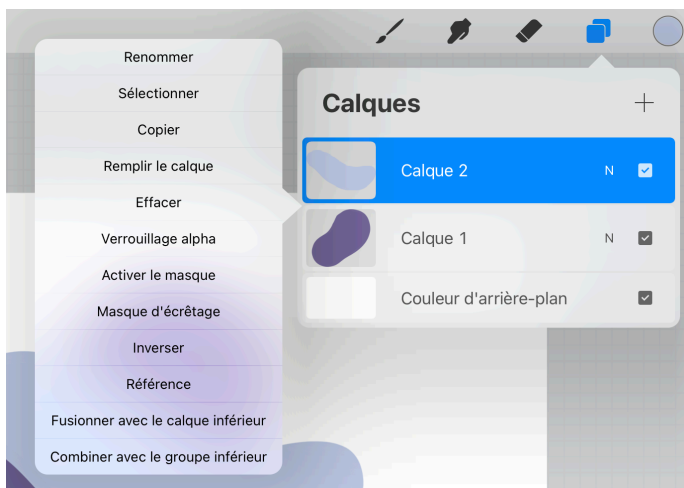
Renommer
Sélectionner
Copier
Remplir le calque
Effacer
Verrouillage alpha
Activer le masque
Masque d'écrêtage
Inverser
Référence
Fusionner avec le calque inférieur
Combiner avec le groupe inférieur

Calques
+
Calque 2 N
Calque 1 N
Couleur d'arrière-plan